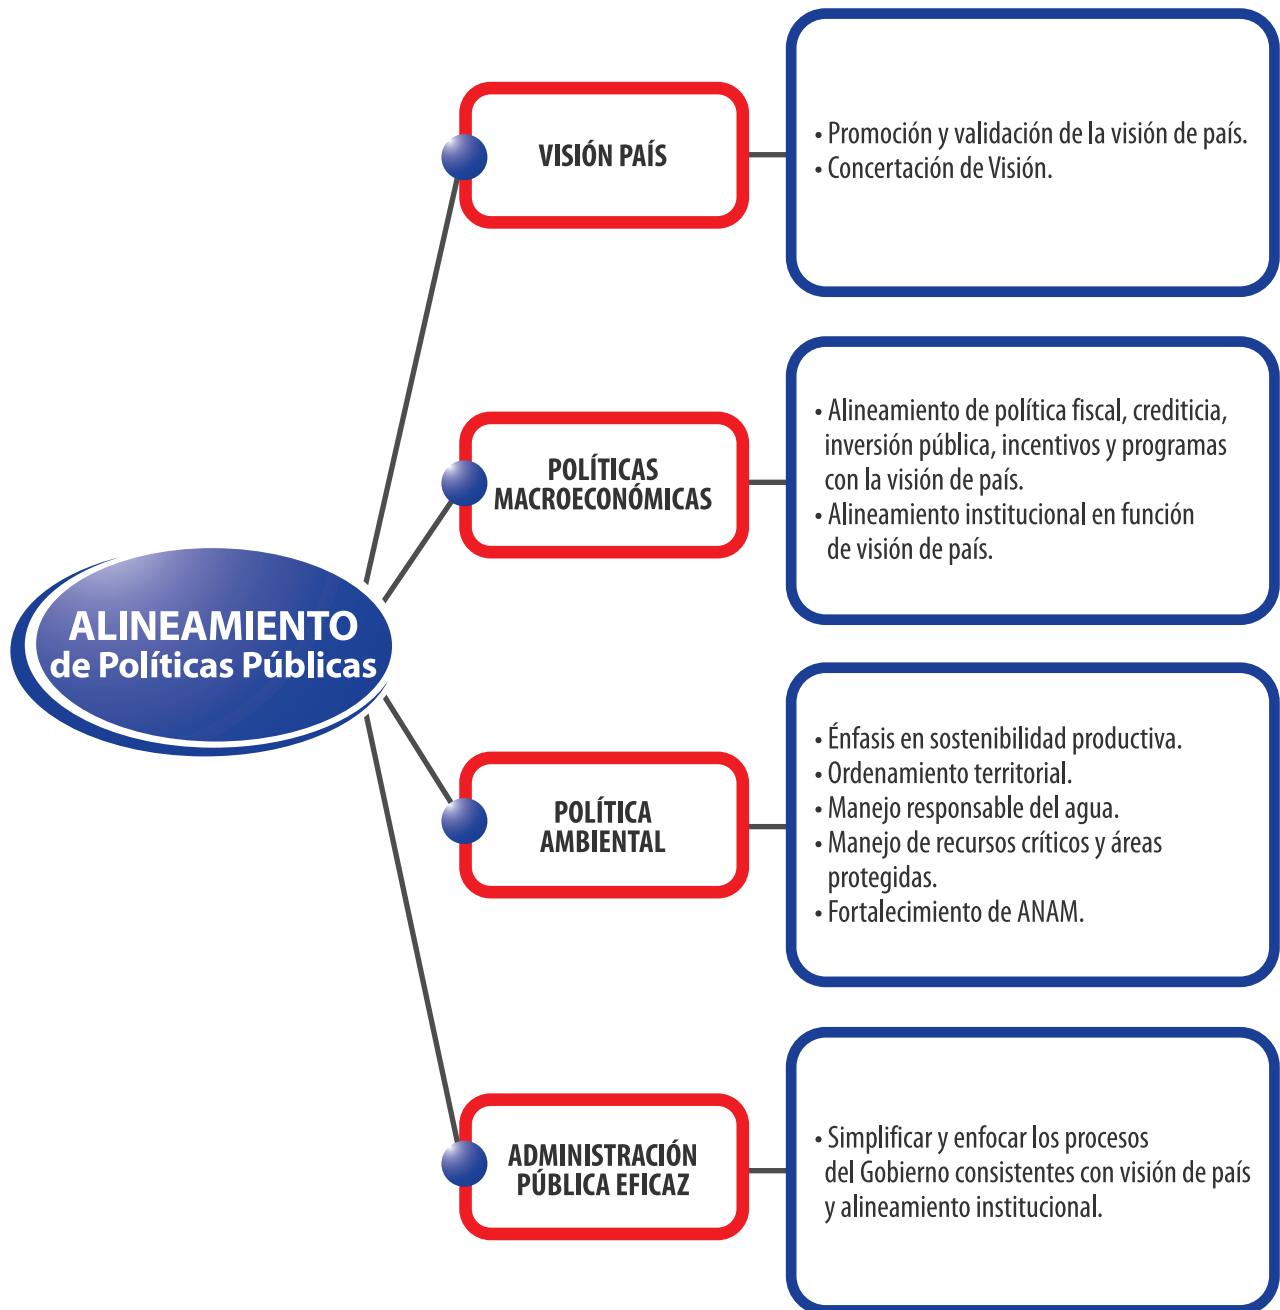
ALINEAMIENTO de Políticas Públicas

VISIÓN PAÍS

• Promoción y validación de la visión de país.
• Concertación de Visión.

POLÍTICAS MACROECONÓMICAS

• Alineamiento de política fiscal, crediticia, inversión pública, incentivos y programas con la visión de país.
• Alineamiento institucional en función de visión de país.

POLÍTICA AMBIENTAL

• Énfasis en sostenibilidad productiva.
• Ordenamiento territorial.
• Manejo responsable del agua.
• Manejo de recursos críticos y áreas protegidas.
• Fortalecimiento de ANAM.

ADMINISTRACIÓN PÚBLICA EFICAZ

• Simplificar y enfocar los procesos del Gobierno consistentes con visión de país y alineamiento institucional.